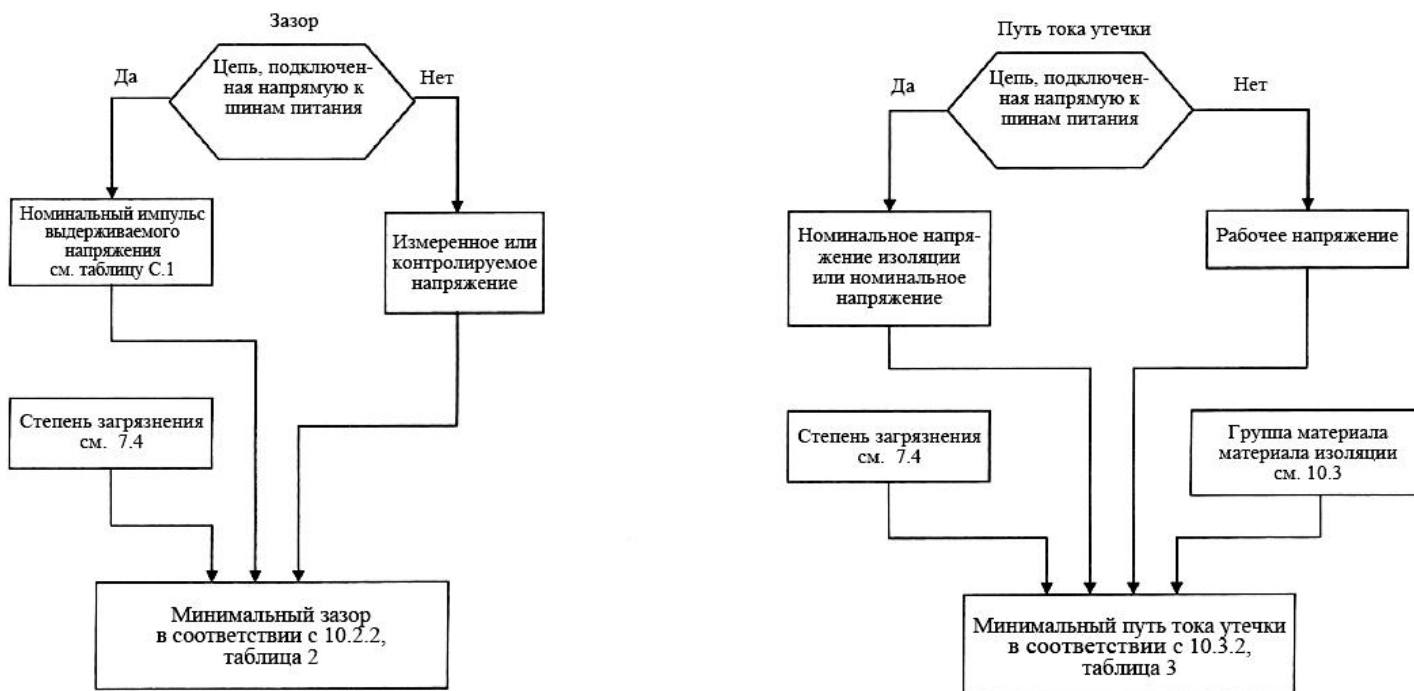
Зазор

Да

Цепь, подключенная напрямую к шинам питания

Нет

Номинальный импульс выдерживаемого напряжения см. таблицу С.1

Измеренное или контролируемое напряжение

Степень загрязнения см. 7.4

Минимальный зазор в соответствии с 10.2.2, таблица 2

Путь тока утечки

Да

Цепь, подключенная напрямую к шинам питания

Нет

Номинальное напряжение изоляции или номинальное напряжение

Рабочее напряжение

Степень загрязнения см. 7.4

Группа материала материала изоляции см. 10.3

Минимальный путь тока утечки в соответствии с 10.3.2, таблица 3